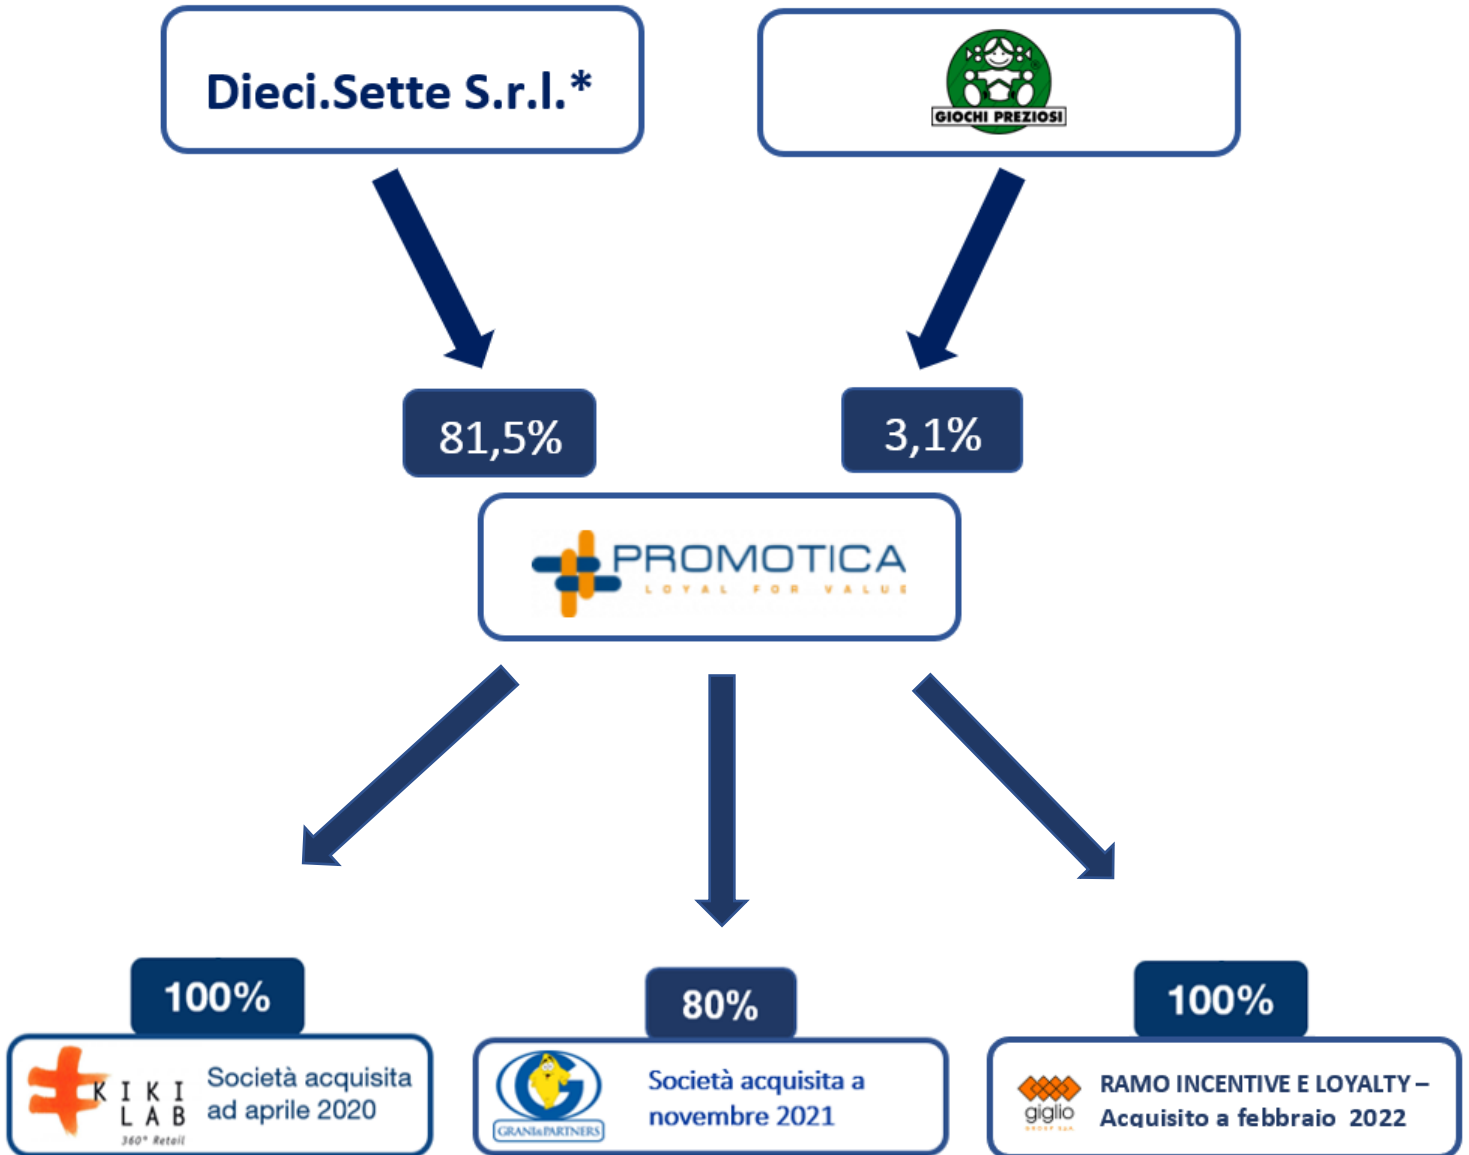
Dieci.Sette S.r.l.*

GIOCHI PREZIOSI

81,5%

3,1%

PROMOTICA
LOYAL FOR VALUE

100%

KIKI LAB
360° Retail

Società acquisita ad aprile 2020

80%

GRANI&PARTNERS

Società acquisita a novembre 2021

100%

giglio

RAMO INCENTIVE E LOYALTY – Acquisito a febbraio 2022